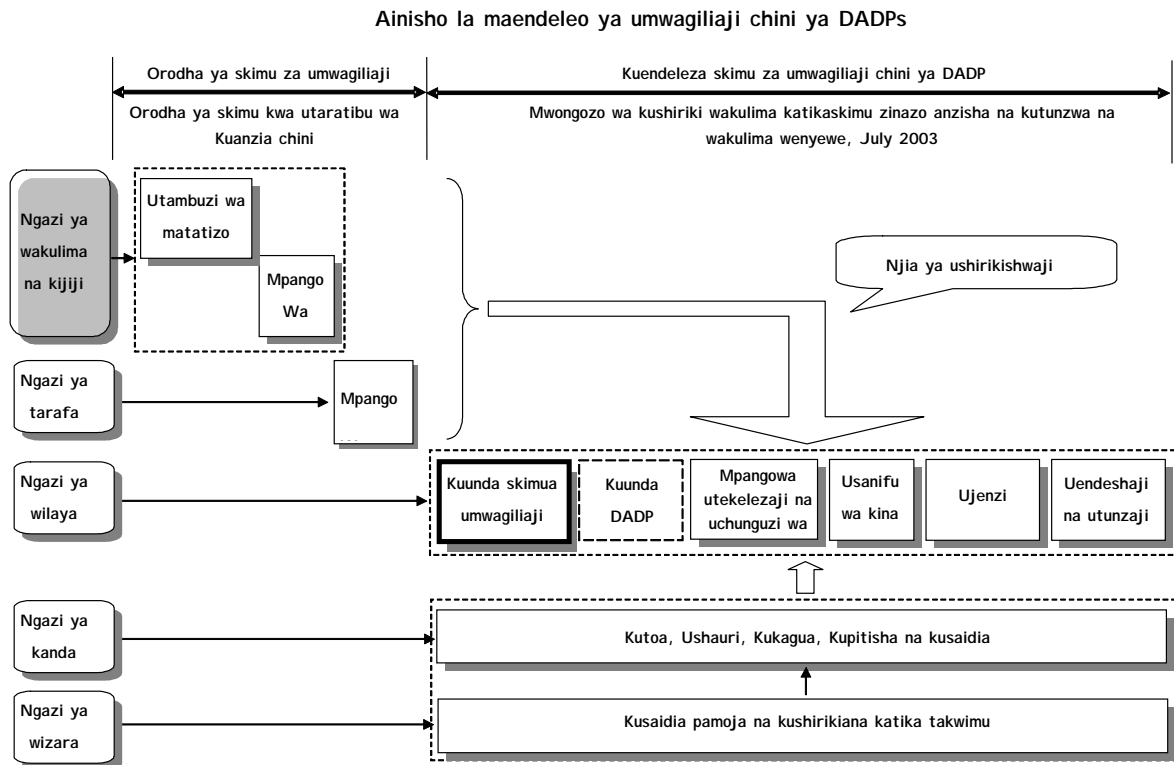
Ainisho la maendeleo ya umwagiliaji chini ya DADPs

Orodha ya skimu za umwagiliaji

Orodha ya skimu kwa utaratibu wa Kuanzia chini

Kuendeleza skimu za umwagiliaji chini ya DADP

Mwongozo wa kushiriki wakulima katikaskimu zinazo anzisha na kutunzwa na wakulima wenyewe, July 2003

Ngazi ya wakulima na kijiji

Utambuzi wa matatizo

Mpango Wa

Njia ya ushirikishwaji

Ngazi ya tarafa

Mpango

Ngazi ya wilaya

Kuunda skimua umwagiliaji

Kuunda DADP

Mpangowa utekelezaji na uchunguzi wa

Usanifu wa kina

Ujenzi

Uendeshaji na utunzaji

Ngazi ya kanda

Kutoa, Ushauri, Kukagua, Kupitisha na kusaidia

Ngazi ya wizara

Kusaidia pamoja na kushirikiana katika takwimu